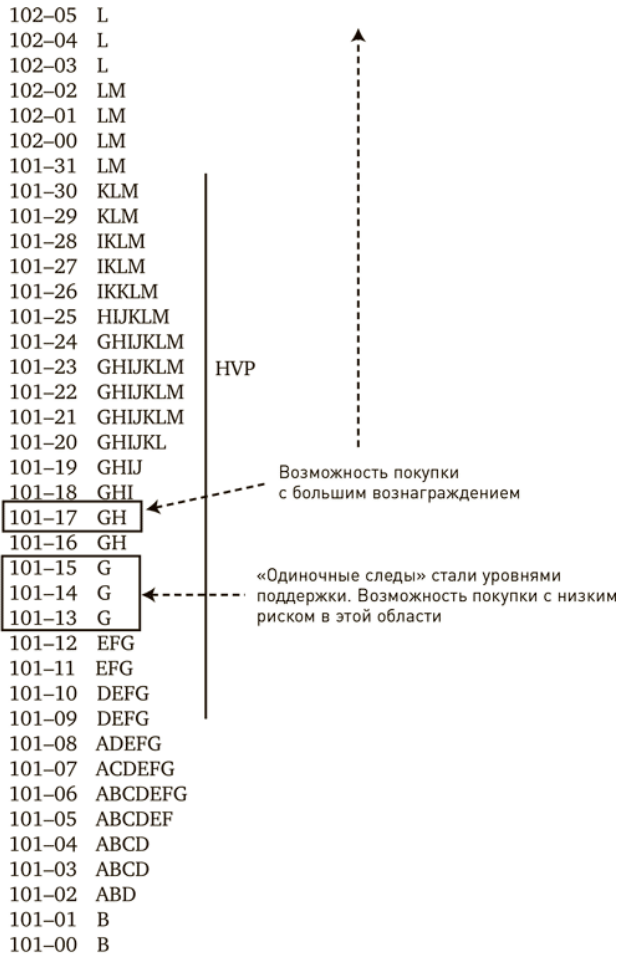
102–05 L
102–04 L
102–03 L
102–02 LM
102–01 LM
102–00 LM
101–31 LM
101–30 KLM
101–29 KLM
101–28 IKLM
101–27 IKLM
101–26 IKKLM
101–25 HIJKLM
101–24 GHIJKLM
101–23 GHIJKLM
101–22 GHIJKLM
101–21 GHIJKLM
101–20 GHIJKL
101–19 GHIJ
101–18 GHI
101–17 GH
101–16 GH
101–15 G
101–14 G
101–13 G
101–12 EFG
101–11 EFG
101–10 DEFG
101–09 DEFG
101–08 ADEFG
101–07 ACDEFG
101–06 ABCDEFG
101–05 ABCDEF
101–04 ABCD
101–03 ABCD
101–02 ABD
101–01 B
101–00 B

HVP

Возможность покупки с большим вознаграждением

«Одиночные следы» стали уровнями поддержки. Возможность покупки с низким риском в этой области